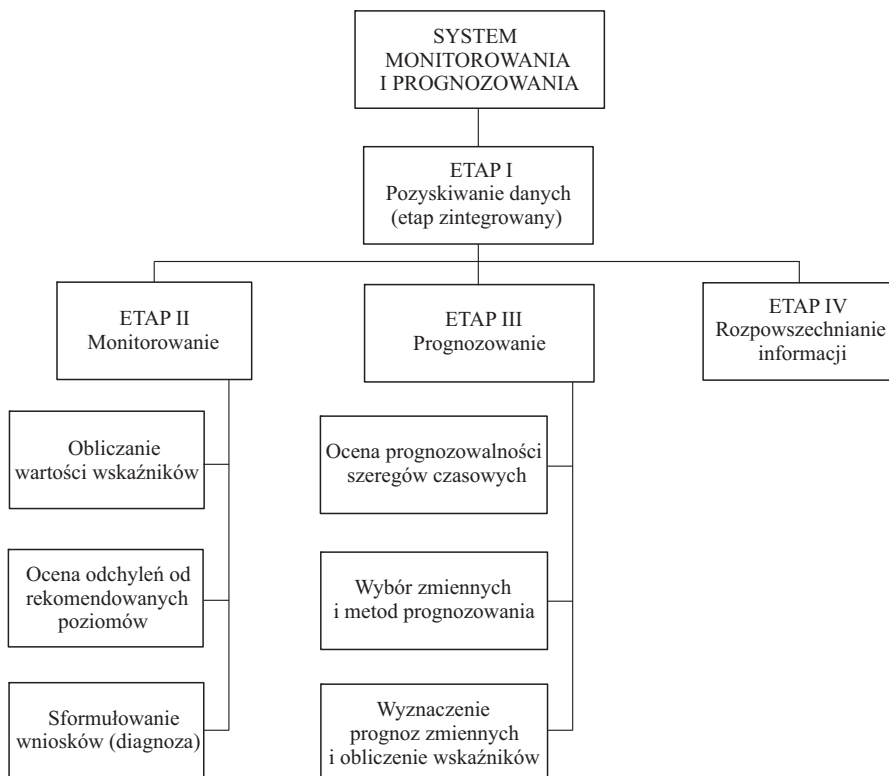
SYSTEM MONITOROWANIA I PROGNOZOWANIA

ETAP I
Pozyskiwanie danych (etap zintegrowany)

ETAP II
Monitorowanie

Obliczanie wartości wskaźników

Ocena odchyleń od rekomendowanych poziomów

Sformułowanie wniosków (diagnoza)

ETAP III
Prognozowanie

Ocena prognozowalności szeregów czasowych

Wybór zmiennych i metod prognozowania

Wyznaczenie prognoz zmiennych i obliczenie wskaźników

ETAP IV
Rozpowszechnianie informacji